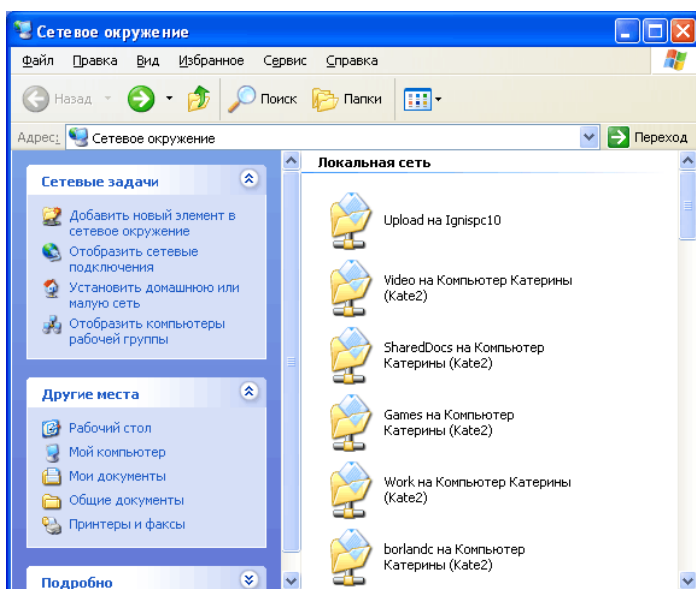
Сетевое окружение

Файл Правка Вид Избранное Сервис Справка

Назад Поиск Папки

Адрес: Сетевое окружение Переход

Сетевые задачи

Добавить новый элемент в сетевое окружение

Отобразить сетевые подключения

Установить домашнюю или малую сеть

Отобразить компьютеры рабочей группы

Другие места

Рабочий стол

Мой компьютер

Мои документы

Общие документы

Принтеры и факсы

Подробно

Локальная сеть

Upload на Ignispc10

Video на Компьютер Катерины (Kate2)

SharedDocs на Компьютер Катерины (Kate2)

Games на Компьютер Катерины (Kate2)

Work на Компьютер Катерины (Kate2)

borlandc на Компьютер Катерины (Kate2)